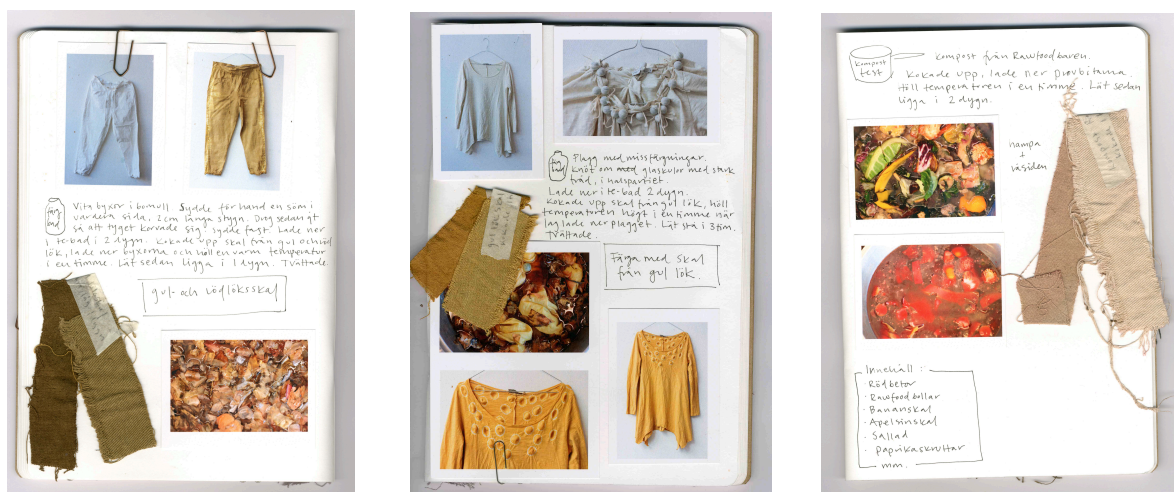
färg bad

Vita byxor i bomull. Sydde för hand en söm i varderá sida, 2cm långa stygn. Drog sedan åt så att tyget korvade sig. Sydde fast. Lade ner i te-bad i 2 dygn. Kokade upp skal från gul och röd lök, lade ner byxorna och höll en varm temperatur i en timme. Lät sedan ligga i 1 dygn. Tvättade.

gul- och rödlöksskal

färg bad

Plagg med missfärgningar. Knöt ~~en~~ ~~med~~ glaskulor med stark tråd, i halspartiet. Lade ner i te-bad 2 dygn. Kokade upp skal från gul lök, höll temperaturen högt i en timme när jag lade ner plagget. Lät stå i 3tim. Tvättade.

Färga med skal från gul lök.

kompost test

Kompost från Rawfoodbaren. Kokade upp, lade ner provbitarna, höll temperaturen i en timme. Lät sedan ligga i 2 dygn.

hampa + råsiden

Innehåll:
· Rödbetor
· Rawfood bollar
· Bananskal
· Apelsinskal
· Sallad
· Paprikaskrultar
· mm.